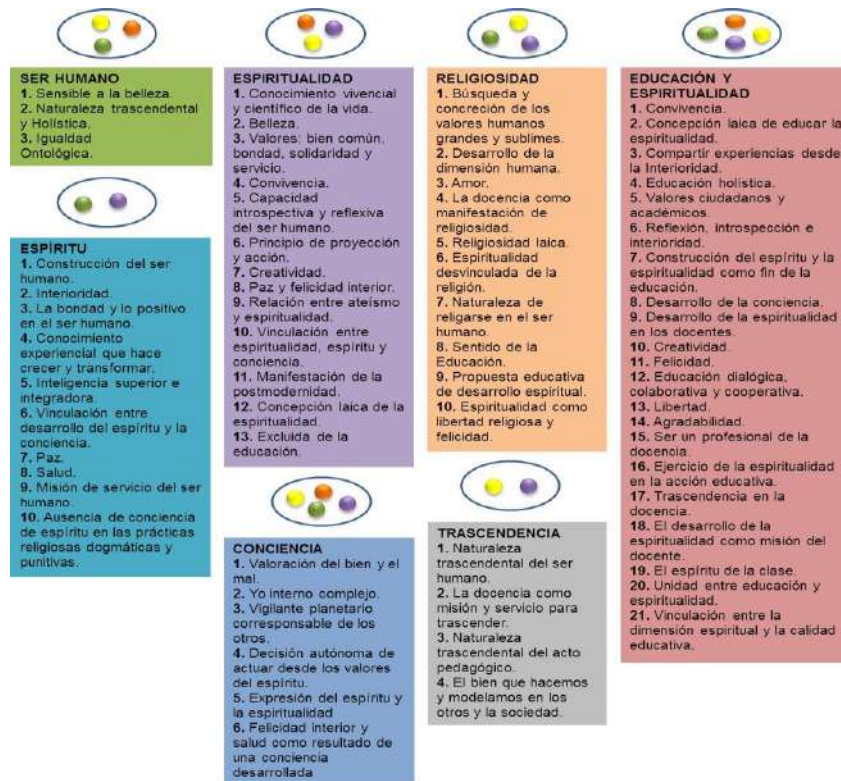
SER HUMANO
1. Sensible a la belleza.
2. Naturaleza trascendental y Holística.
3. Igualdad Ontológica.

ESPÍRITU
1. Construcción del ser humano.
2. Interioridad.
3. La bondad y lo positivo en el ser humano.
4. Conocimiento experiencial que hace crecer y transformar.
5. Inteligencia superior e integradora.
6. Vinculación entre desarrollo del espíritu y la conciencia.
7. Paz.
8. Salud.
9. Misión de servicio del ser humano.
10. Ausencia de conciencia de espíritu en las prácticas religiosas dogmáticas y punitivas.

ESPIRITUALIDAD
1. Conocimiento vivencial y científico de la vida.
2. Belleza.
3. Valores: bien común, bondad, solidaridad y servicio.
4. Convivencia.
5. Capacidad introspectiva y reflexiva del ser humano.
6. Principio de proyección y acción.
7. Creatividad.
8. Paz y felicidad interior.
9. Relación entre ateísmo y espiritualidad.
10. Vinculación entre espiritualidad, espíritu y conciencia.
11. Manifestación de la postmodernidad.
12. Concepción laica de la espiritualidad.
13. Excluida de la educación.

CONCIENCIA
1. Valoración del bien y el mal.
2. Yo interno complejo.
3. Vigilante planetario corresponsable de los otros.
4. Decisión autónoma de actuar desde los valores del espíritu.
5. Expresión del espíritu y la espiritualidad
6. Felicidad interior y salud como resultado de una conciencia desarrollada

RELIGIOSIDAD
1. Búsqueda y concreción de los valores humanos grandes y sublimes.
2. Desarrollo de la dimensión humana.
3. Amor.
4. La docencia como manifestación de religiosidad.
5. Religiosidad laica.
6. Espiritualidad desvinculada de la religión.
7. Naturaleza de religarse en el ser humano.
8. Sentido de la Educación.
9. Propuesta educativa de desarrollo espiritual.
10. Espiritualidad como libertad religiosa y felicidad.

TRASCENDENCIA
1. Naturaleza trascendental del ser humano.
2. La docencia como misión y servicio para trascender.
3. Naturaleza trascendental del acto pedagógico.
4. El bien que hacemos y modelamos en los otros y la sociedad.

EDUCACIÓN Y ESPIRITUALIDAD
1. Convivencia.
2. Concepción laica de educar la espiritualidad.
3. Compartir experiencias desde la Interioridad.
4. Educación holística.
5. Valores ciudadanos y académicos.
6. Reflexión, introspección e interioridad.
7. Construcción del espíritu y la espiritualidad como fin de la educación.
8. Desarrollo de la conciencia.
9. Desarrollo de la espiritualidad en los docentes.
10. Creatividad.
11. Felicidad.
12. Educación dialógica, colaborativa y cooperativa.
13. Libertad.
14. Agradabilidad.
15. Ser un profesional de la docencia.
16. Ejercicio de la espiritualidad en la acción educativa.
17. Trascendencia en la docencia.
18. El desarrollo de la espiritualidad como misión del docente.
19. El espíritu de la clase.
20. Unidad entre educación y espiritualidad.
21. Vinculación entre la dimensión espiritual y la calidad educativa.